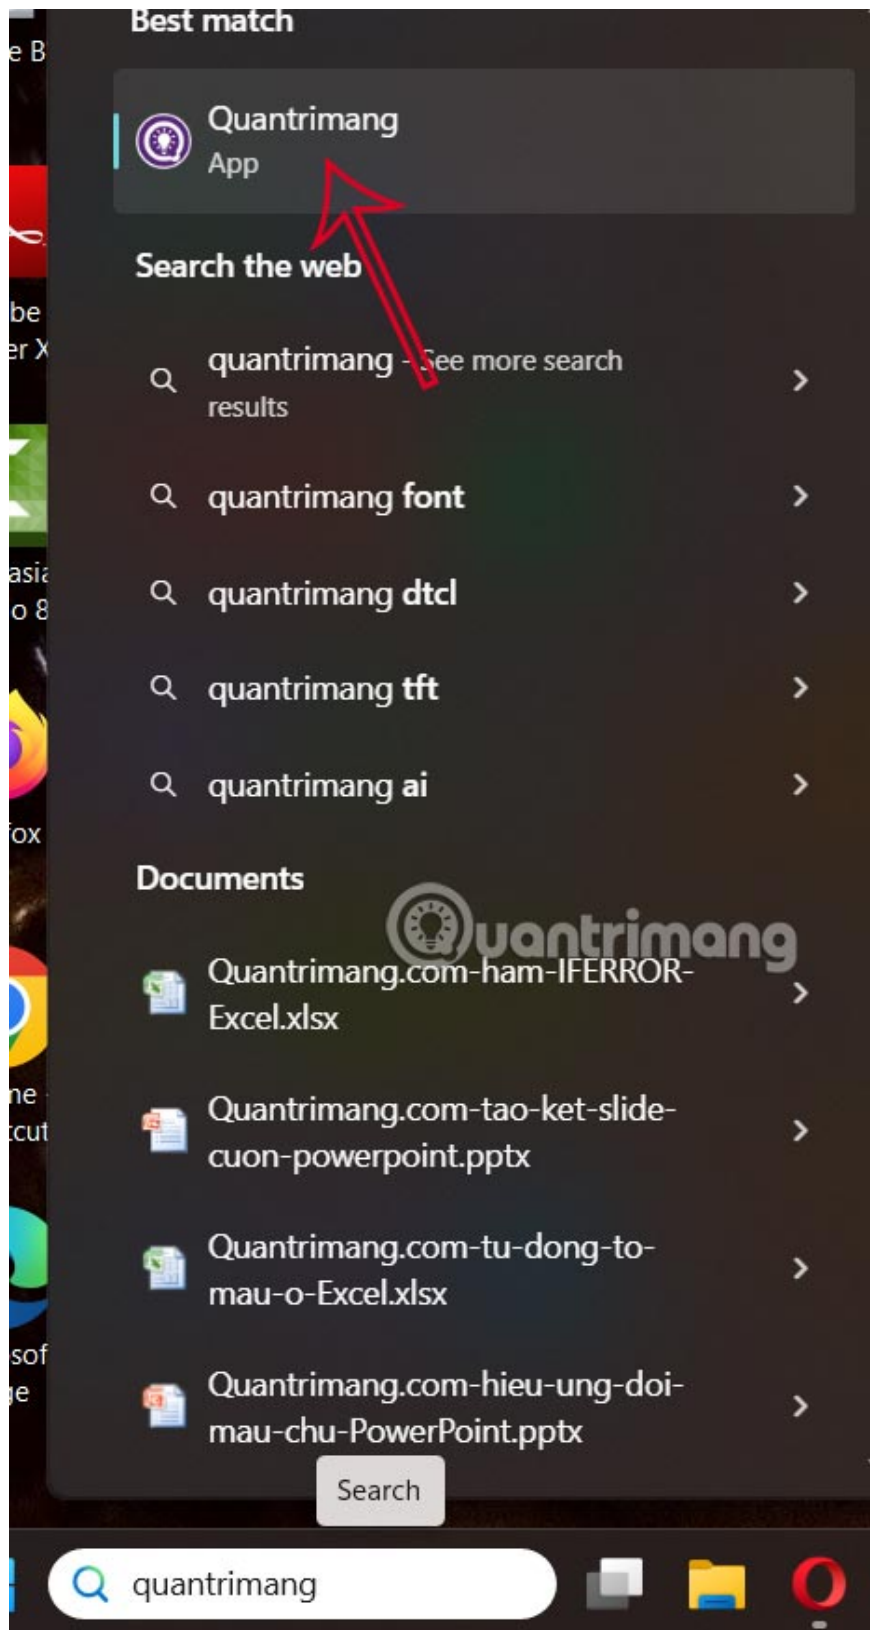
e B

be
er X

asia
o 8

fox

ne
cut

sof
ge

Best match

Quantrimang
App

Search the web

quantrimang - See more search results

quantrimang font

quantrimang dtcl

quantrimang tft

quantrimang ai

Documents

Quantrimang.com-ham-IFERROR-Excel.xlsx

Quantrimang.com-tao-ket-slide-cuon-powerpoint.pptx

Quantrimang.com-tu-dong-to-mau-o-Excel.xlsx

Quantrimang.com-hieu-ung-doi-mau-chu-PowerPoint.pptx

Search

quantrimang

quantrimang